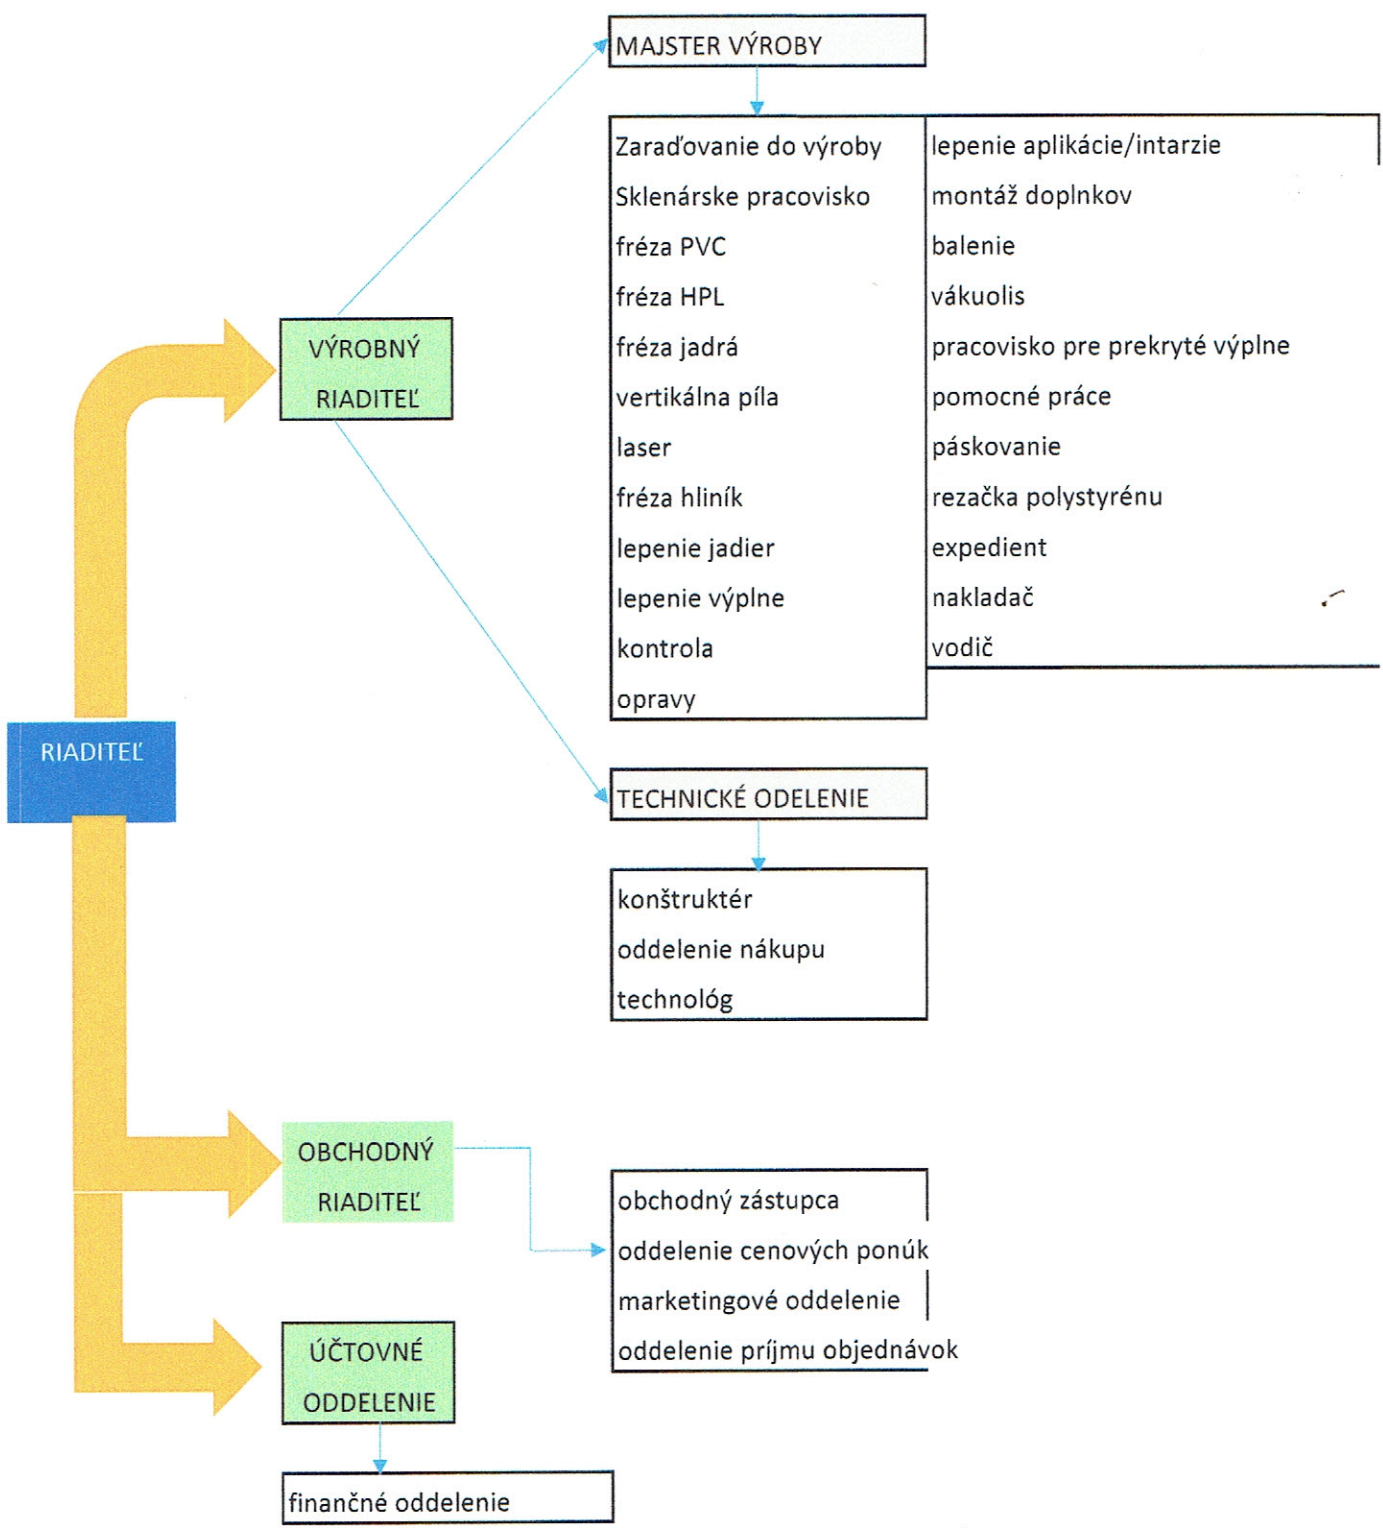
MAJSTER VÝROBY

Zaraďovanie do výroby
Sklenárske pracovisko
fréza PVC
fréza HPL
fréza jadrá
vertikálna píla
laser
fréza hliník
lepenie jadier
lepenie výplne
kontrola
opravy

lepenie aplikácie/intarzie
montáž doplnkov
balenie
vákuolis
pracovisko pre prekryté výplne
pomocné práce
páskovanie
rezačka polystyrénu
expedient
nakladač
vodič

VÝROBNÝ RIADITEĽ

RIADITEĽ

TECHNICKÉ ODELENIE

konštruktér
oddelenie nákupu
technológ

OBCHODNÝ RIADITEĽ

obchodný zástupca
oddelenie cenových ponúk
marketingové oddelenie
oddelenie príjmu objednávok

ÚČTOVNÉ ODDELENIE

finančné oddelenie